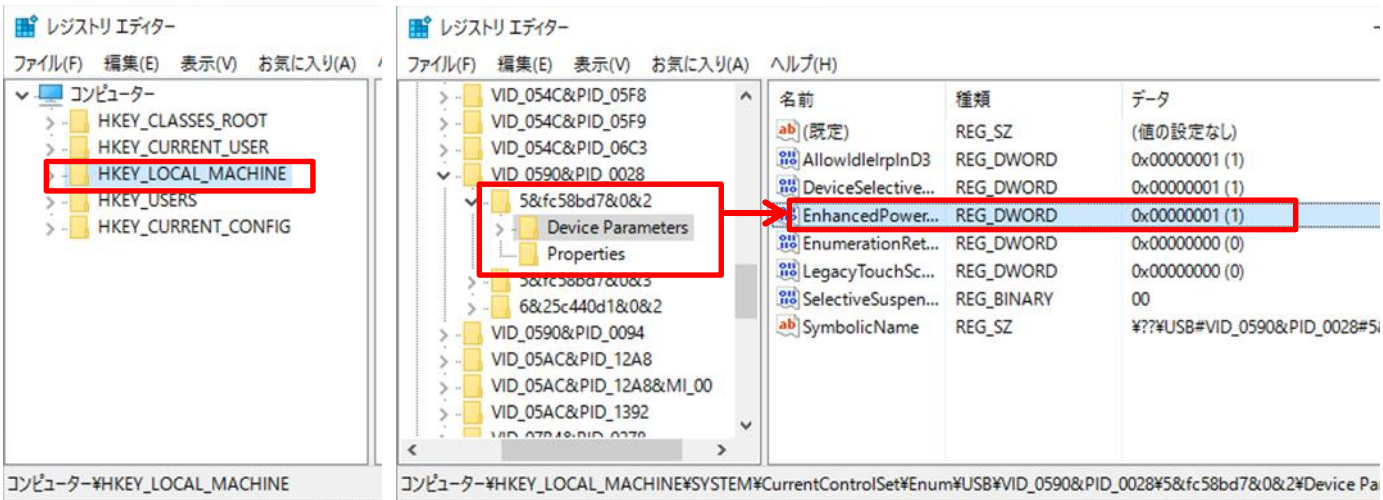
レジストリ エディター

ファイル(F) 編集(E) 表示(V) お気に入り(A)

コンピューター
HKEY_CLASSES_ROOT
HKEY_CURRENT_USER
HKEY_LOCAL_MACHINE
HKEY_USERS
HKEY_CURRENT_CONFIG

コンピューター¥HKEY_LOCAL_MACHINE

レジストリ エディター

ファイル(F) 編集(E) 表示(V) お気に入り(A) ヘルプ(H)

VID_054C&PID_05F8
VID_054C&PID_05F9
VID_054C&PID_06C3
VID_0590&PID_0028
5&fc58bd7&0&2
Device Parameters
Properties
5&fc58bd7&0&3
6&25c440d1&0&2
VID_0590&PID_0094
VID_05AC&PID_12A8
VID_05AC&PID_12A8&MI_00
VID_05AC&PID_1392
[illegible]

| 名前 | 種類 | データ |
|---|---|---|
| (既定) | REG_SZ | (値の設定なし) |
| AllowIdleIrpInD3 | REG_DWORD | 0x00000001 (1) |
| DeviceSelective... | REG_DWORD | 0x00000001 (1) |
| EnhancedPower... | REG_DWORD | 0x00000001 (1) |
| EnumerationRet... | REG_DWORD | 0x00000000 (0) |
| LegacyTouchSc... | REG_DWORD | 0x00000000 (0) |
| SelectiveSuspen... | REG_BINARY | 00 |
| SymbolicName | REG_SZ | ¥??¥USB#VID_0590&PID_0028#5 |

コンピューター¥HKEY_LOCAL_MACHINE¥SYSTEM¥CurrentControlSet¥Enum¥USB¥VID_0590&PID_0028¥5&fc58bd7&0&2¥Device Pa